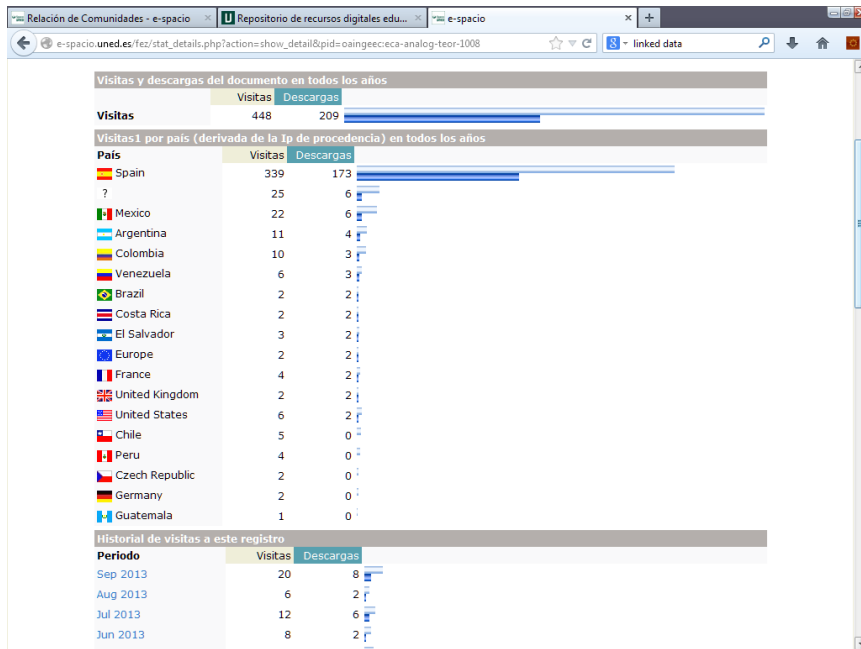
Relación de Comunidades - e-spacio × Repositorio de recursos digitales edu... × e-spacio × +

e-spacio.uned.es/fez/stat_details.php?action=show_detail&pid=oaingeec:eca-analog-teor-1008 linked data

Visitas y descargas del documento en todos los años

| | Visitas | Descargas |
|---|---|---|
| Visitas | 448 | 209 |

Visitas1 por país (derivada de la Ip de procedencia) en todos los años

| País | Visitas | Descargas |
|---|---|---|
| Spain | 339 | 173 |
| ? | 25 | 6 |
| Mexico | 22 | 6 |
| Argentina | 11 | 4 |
| Colombia | 10 | 3 |
| Venezuela | 6 | 3 |
| Brazil | 2 | 2 |
| Costa Rica | 2 | 2 |
| El Salvador | 3 | 2 |
| Europe | 2 | 2 |
| France | 4 | 2 |
| United Kingdom | 2 | 2 |
| United States | 6 | 2 |
| Chile | 5 | 0 |
| Peru | 4 | 0 |
| Czech Republic | 2 | 0 |
| Germany | 2 | 0 |
| Guatemala | 1 | 0 |

Historial de visitas a este registro

| Periodo | Visitas | Descargas |
|---|---|---|
| Sep 2013 | 20 | 8 |
| Aug 2013 | 6 | 2 |
| Jul 2013 | 12 | 6 |
| Jun 2013 | 8 | 2 |